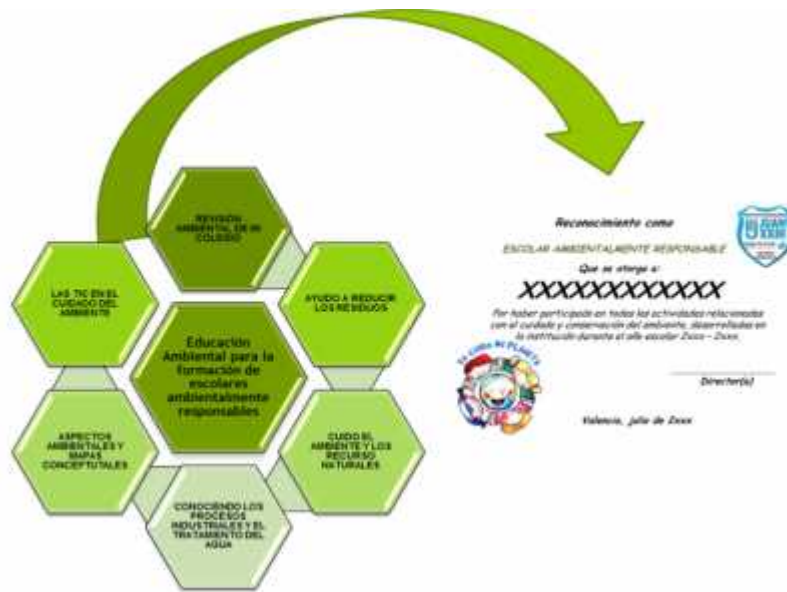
REVISION AMBIENTAL DE MI COLEGIO

LAS TIC EN EL CUIDADO DEL AMBIENTE

AYUDO A REDUCIR LOS RESIDUOS

Educación Ambiental para la formación de escolares ambientalmente responsables

ASPECTOS AMBIENTALES Y MAPAS CONCEPTUALES

CUIDO EL AMBIENTE Y LOS RECURSO NATURALES

CONOCIENDO LOS PROCESOS INDUSTRIALES Y EL TRATAMIENTO DEL AGUA

Reconocimiento como

ESCOLAR AMBIENTALMENTE RESPONSABLE

Que se otorga a:

XXXXXXXXXXXX

Por haber participado en todas las actividades relacionadas con el cuidado y conservación del ambiente, desarrolladas en la institución durante el año escolar Zxxx – Zxxx.

YO CUIDO MI PLANETA

Director(a)

Valencia, julio de Zxxx